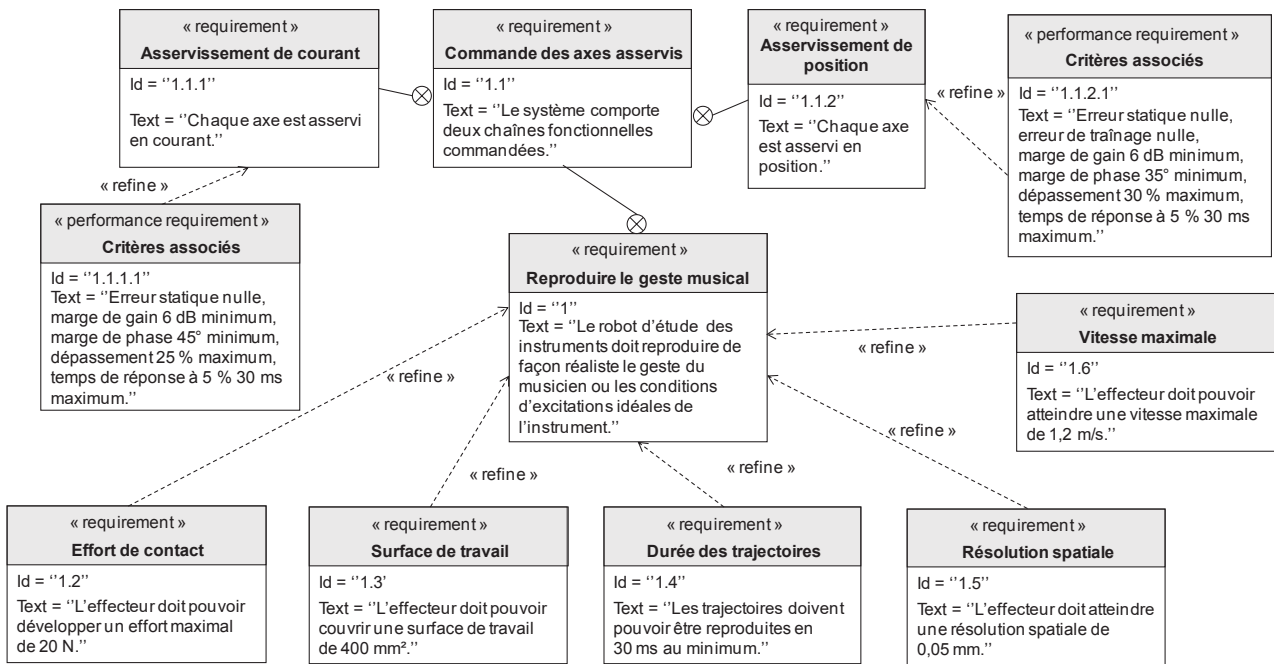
« requirement »
Asservissement de courant
Id = ''1.1.1''
Text = ''Chaque axe est asservi en courant.''

« requirement »
Commande des axes asservis
Id = ''1.1''
Text = ''Le système comporte deux chaînes fonctionnelles commandées.''

« requirement »
Asservissement de position
Id = ''1.1.2''
Text = ''Chaque axe est asservi en position.''

« refine »

« performance requirement »
Critères associés
Id = ''1.1.2.1''
Text = ''Erreur statique nulle, erreur de traînage nulle, marge de gain 6 dB minimum, marge de phase 35° minimum, dépassement 30 % maximum, temps de réponse à 5 % 30 ms maximum.''

« refine »

« performance requirement »
Critères associés
Id = ''1.1.1.1''
Text = ''Erreur statique nulle, marge de gain 6 dB minimum, marge de phase 45° minimum, dépassement 25 % maximum, temps de réponse à 5 % 30 ms maximum.''

« requirement »
Reproduire le geste musical
Id = ''1''
Text = ''Le robot d'étude des instruments doit reproduire de façon réaliste le geste du musicien ou les conditions d'excitations idéales de l'instrument.''

« refine »

« requirement »
Vitesse maximale
Id = ''1.6''
Text = ''L'effecteur doit pouvoir atteindre une vitesse maximale de 1,2 m/s.''

« refine »

« refine »

« refine »

« refine »

« requirement »
Effort de contact
Id = ''1.2''
Text = ''L'effecteur doit pouvoir développer un effort maximal de 20 N.''

« requirement »
Surface de travail
Id = ''1.3'
Text = ''L'effecteur doit pouvoir couvrir une surface de travail de 400 mm².''

« requirement »
Durée des trajectoires
Id = ''1.4''
Text = ''Les trajectoires doivent pouvoir être reproduites en 30 ms au minimum.''

« requirement »
Résolution spatiale
Id = ''1.5''
Text = ''L'effecteur doit atteindre une résolution spatiale de 0,05 mm.''